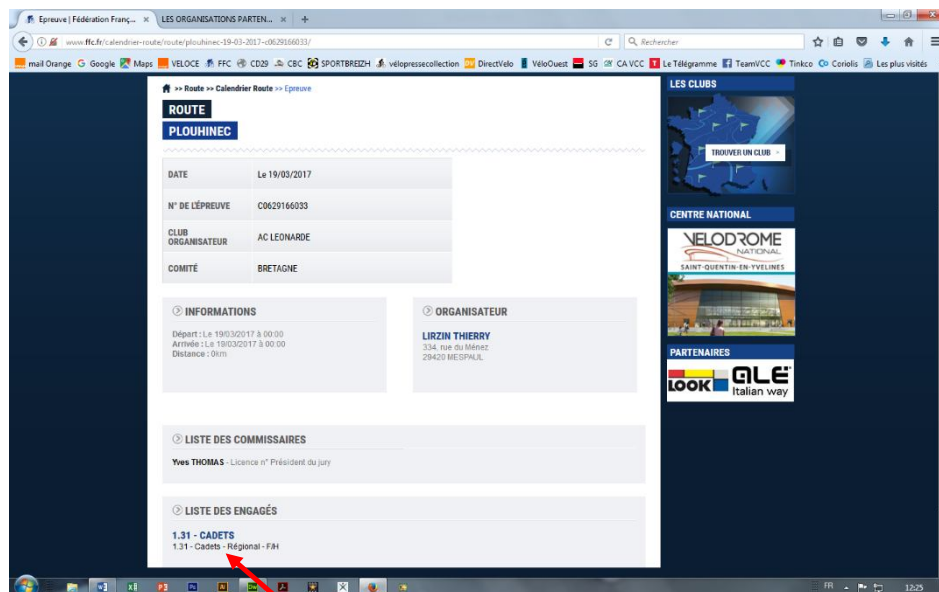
Epreuve | Fédération Franç... × LES ORGANISATIONS PARTEN... × +

www.ffc.fr/calendrier-route/route/plouhinec-19-03-2017-c0629166033/

Rechercher

mail Orange Google Maps VELOCE FFC CD29 CBC SPORTBREIZH vélopressecollection DirectVelo VéloOuest SG CA VCC Le Télégramme TeamVCC Tinkco Coriolis Les plus visités

>> Route >> Calendrier Route >> Epreuve

ROUTE

PLOUHINEC

| DATE | Le 19/03/2017 |
|---|---|
| N° DE L'ÉPREUVE | C0629166033 |
| CLUB ORGANISATEUR | AC LEONARDE |
| COMITÉ | BRETAGNE |

INFORMATIONS

Départ : Le 19/03/2017 à 00:00
Arrivée : Le 19/03/2017 à 00:00
Distance : 0km

ORGANISATEUR

LIRZIN THIERRY
334, rue du Ménez
29420 MESPAUL

LISTE DES COMMISSAIRES

Yves THOMAS - Licence n° Président du jury

LISTE DES ENGAGÉS

1.31 - CADETS
1.31 - Cadets - Régional - F/H

LES CLUBS

TROUVER UN CLUB

CENTRE NATIONAL

VELODROME NATIONAL SAINT-QUENTIN-EN-YVELINES

PARTENAIRES

LOOK ALE Italian way

FR 12:25